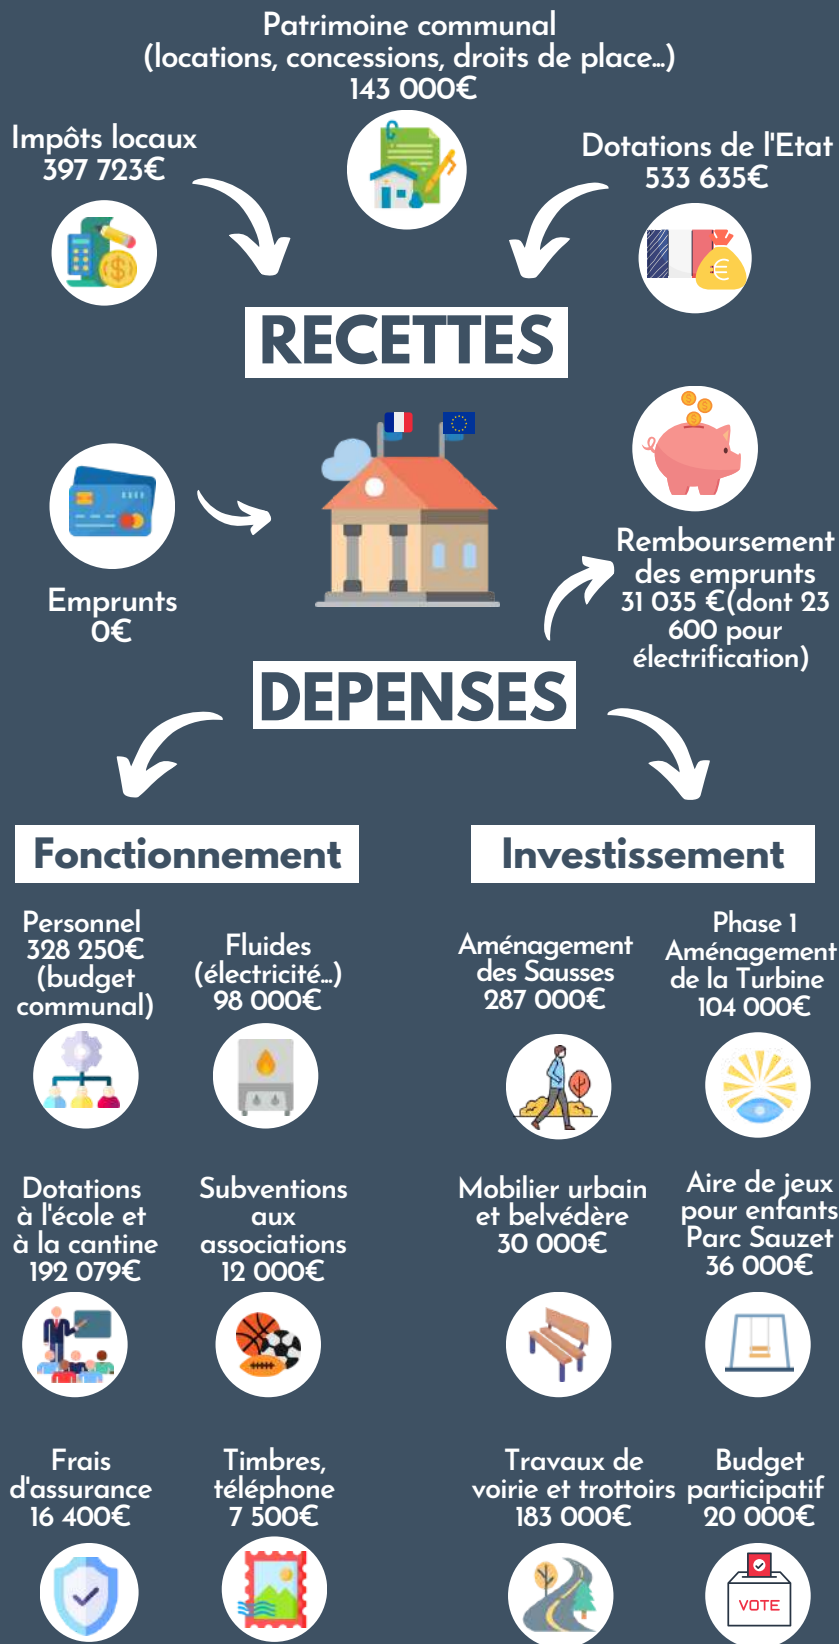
Patrimoine communal
(locations, concessions, droits de place…)
143 000€

Impôts locaux
397 723€

Dotations de l'Etat
533 635€

RECETTES

Emprunts
0€

Remboursement des emprunts
31 035 €(dont 23 600 pour électrification)

DEPENSES

Fonctionnement

Investissement

Personnel
328 250€
(budget communal)

Fluides
(électricité…)
98 000€

Aménagement des Sausses
287 000€

Phase 1
Aménagement de la Turbine
104 000€

Dotations à l'école et à la cantine
192 079€

Subventions aux associations
12 000€

Mobilier urbain et belvédère
30 000€

Aire de jeux pour enfants Parc Sauzet
36 000€

Frais d'assurance
16 400€

Timbres, téléphone
7 500€

Travaux de voirie et trottoirs
183 000€

Budget participatif
20 000€

VOTE